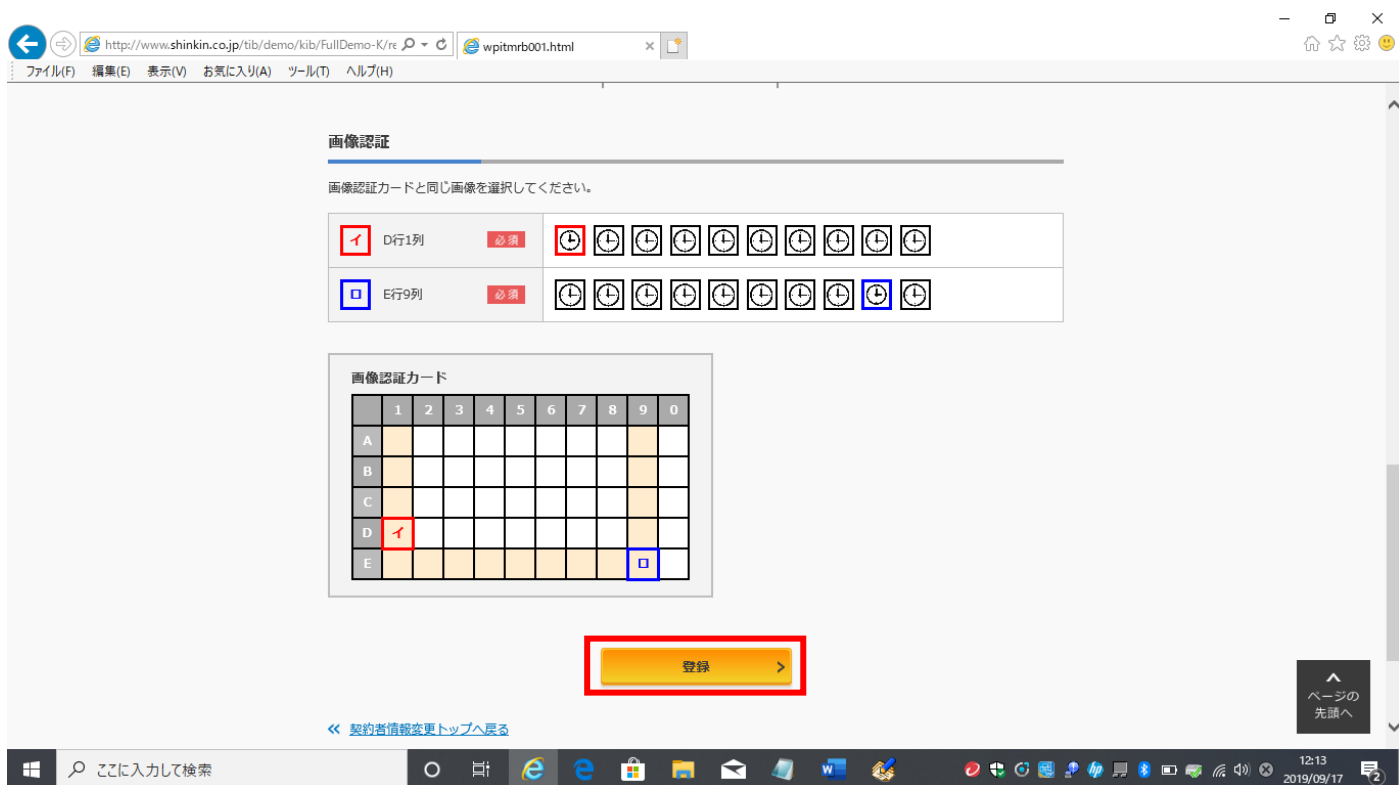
http://www.shinkin.co.jp/tib/demo/kib/FullDemo-K/re

wpitmrb001.html

ファイル(F) 編集(E) 表示(V) お気に入り(A) ツール(T) ヘルプ(H)

画像認証

画像認証カードと同じ画像を選択してください。

| | | |
|---|---|---|
| イ D行1列 | 必須 | |
| ロ E行9列 | 必須 | |

画像認証カード

| | 1 | 2 | 3 | 4 | 5 | 6 | 7 | 8 | 9 | 0 |
|---|---|---|---|---|---|---|---|---|---|---|
| A | | | | | | | | | | |
| B | | | | | | | | | | |
| C | | | | | | | | | | |
| D | イ | | | | | | | | | |
| E | | | | | | | | | ロ | |

登録 >

« 契約者情報変更トップへ戻る

ページの先頭へ

ここに入力して検索

12:13
2019/09/17